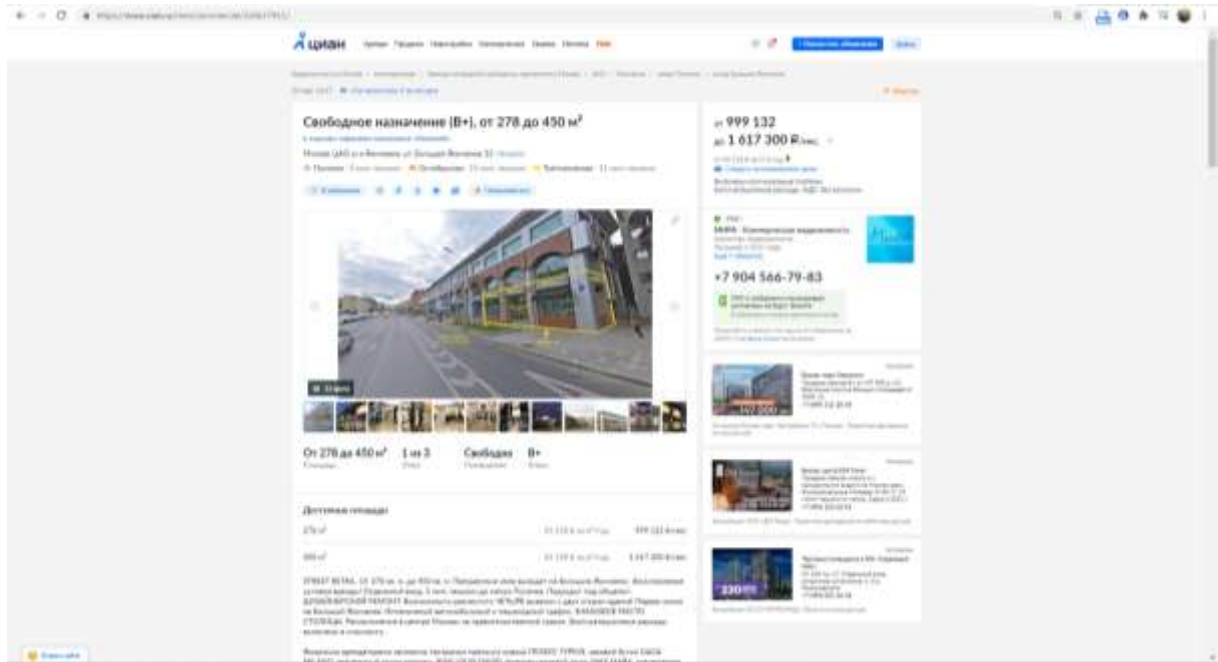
циан

Свободное назначение (B+), от 278 до 450 м²

от 999 132
до 1 617 300 ₽/мес.

+7 904 566-79-83

От 278 до 450 м²
1 из 3
Свободное
B+

Доступные площади
278 м²
999 132 ₽/мес.
450 м²
1 617 300 ₽/мес.